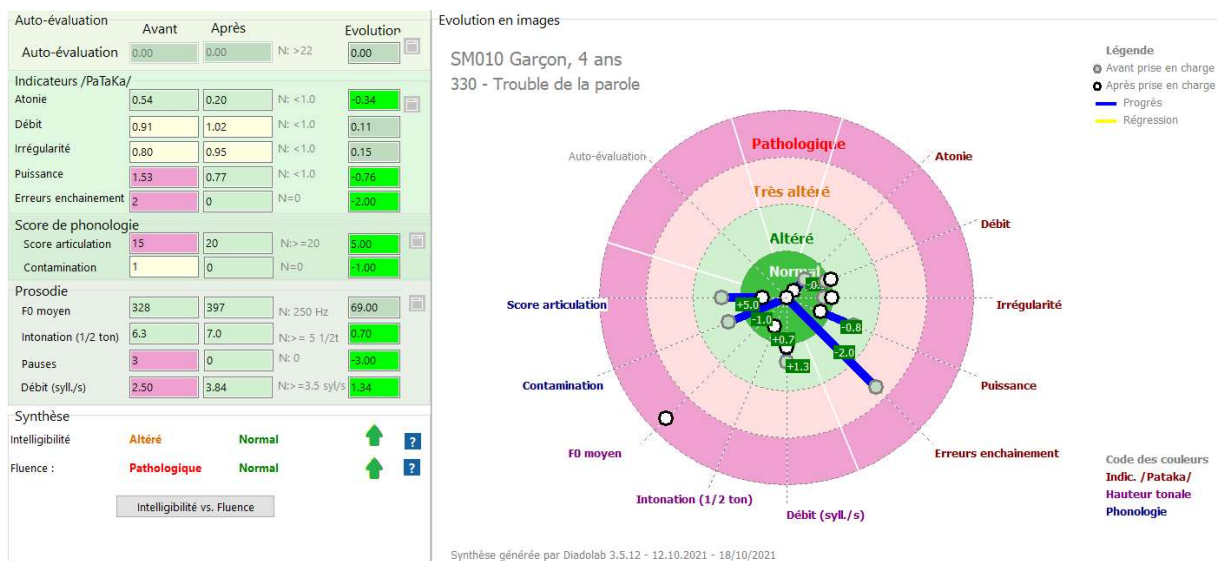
Auto-évaluation

| | Avant | Après | | Evolution |
|---|---|---|---|---|
| Auto-évaluation | 0.00 | 0.00 | N: >22 | 0.00 |

Indicateurs /PaTaKa/

| | | | | |
|---|---|---|---|---|
| Atonie | 0.54 | 0.20 | N: <1.0 | -0.34 |
| Débit | 0.91 | 1.02 | N: <1.0 | 0.11 |
| Irrégularité | 0.80 | 0.95 | N: <1.0 | 0.15 |
| Puissance | 1.53 | 0.77 | N: <1.0 | -0.76 |
| Erreurs enchainement | 2 | 0 | N=0 | -2.00 |

Score de phonologie

| | | | | |
|---|---|---|---|---|
| Score articulation | 15 | 20 | N:>=20 | 5.00 |
| Contamination | 1 | 0 | N=0 | -1.00 |

Prosodie

| | | | | |
|---|---|---|---|---|
| F0 moyen | 328 | 397 | N: 250 Hz | 69.00 |
| Intonation (1/2 ton) | 6.3 | 7.0 | N:>= 5 1/2t | 0.70 |
| Pauses | 3 | 0 | N: 0 | -3.00 |
| Débit (syll./s) | 2.50 | 3.84 | N:>=3.5 syl/s | 1.34 |

Synthèse

Intelligibilité Altéré Normal ?
Fluence : Pathologique Normal ?

Intelligibilité vs. Fluence

Evolution en images

SM010 Garçon, 4 ans
330 - Trouble de la parole

Légende
Avant prise en charge
Après prise en charge
Progrès
Régression

Pathologique
Très altéré
Altéré
Normal

Auto-évaluation
Atonie
Débit
Irrégularité
Puissance
Erreurs enchainement
Débit (syll./s)
Intonation (1/2 ton)
F0 moyen
Contamination
Score articulation

+5.0
-1.0
+0.7
+1.3
-2.0
-0.8
-0.3

Code des couleurs
Indic. /Pataka/
Hauteur tonale
Phonologie

Synthèse générée par Diadolab 3.5.12 - 12.10.2021 - 18/10/2021